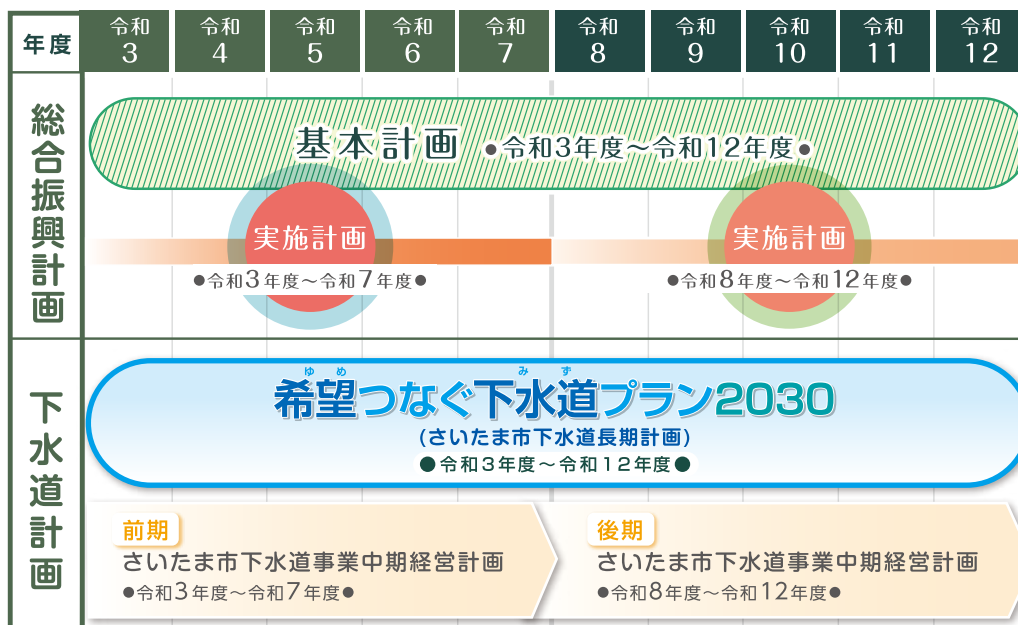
| 年度 | 令和3 | 令和4 | 令和5 | 令和6 | 令和7 | 令和8 | 令和9 | 令和10 | 令和11 | 令和12 |
|---|---|---|---|---|---|---|---|---|---|---|

総合振興計画

基本計画 ●令和3年度～令和12年度●

実施計画
●令和3年度～令和7年度●

実施計画
●令和8年度～令和12年度●

下水道計画

希望(ゆめ)つなぐ下水道(みず)プラン2030
(さいたま市下水道長期計画)
●令和3年度～令和12年度●

前期
さいたま市下水道事業中期経営計画
●令和3年度～令和7年度●

後期
さいたま市下水道事業中期経営計画
●令和8年度～令和12年度●